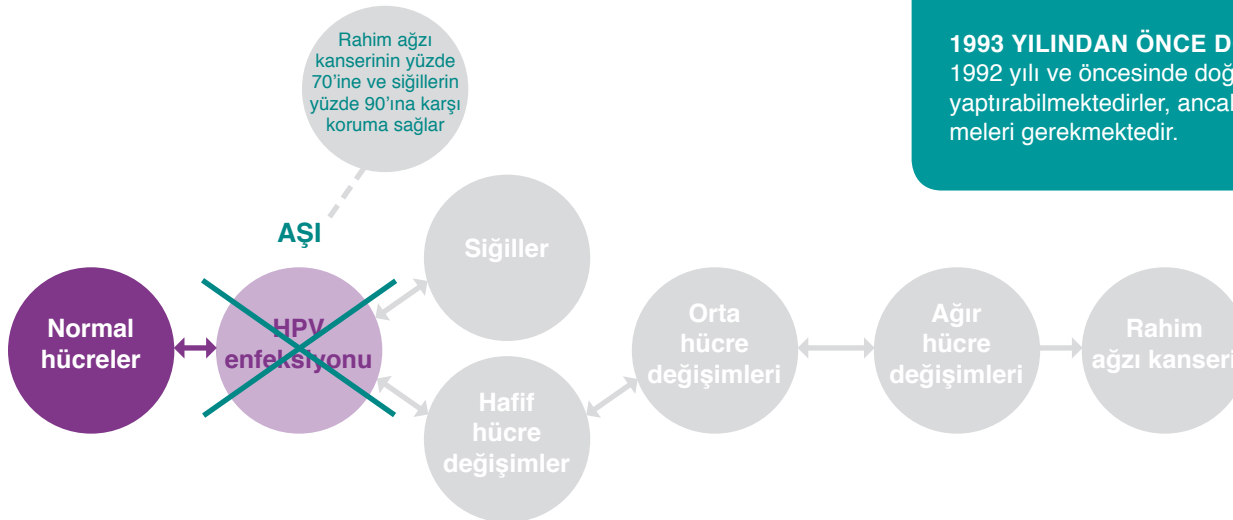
1993 YILINDAN ÖNCE D
1992 yılı ve öncesinde doğ
yaptırabilmektedirler, ancal
meleri gerekmektedir.

Rahim ağzı kanserinin yüzde 70'ine ve siğillerin yüzde 90'ına karşı koruma sağlar

AŞI

Normal hücreler

HPV enfeksiyonu

Siğiller

Hafif hücre değişimler

Orta hücre değişimleri

Ağır hücre değişimleri

Rahim ağzı kanseri